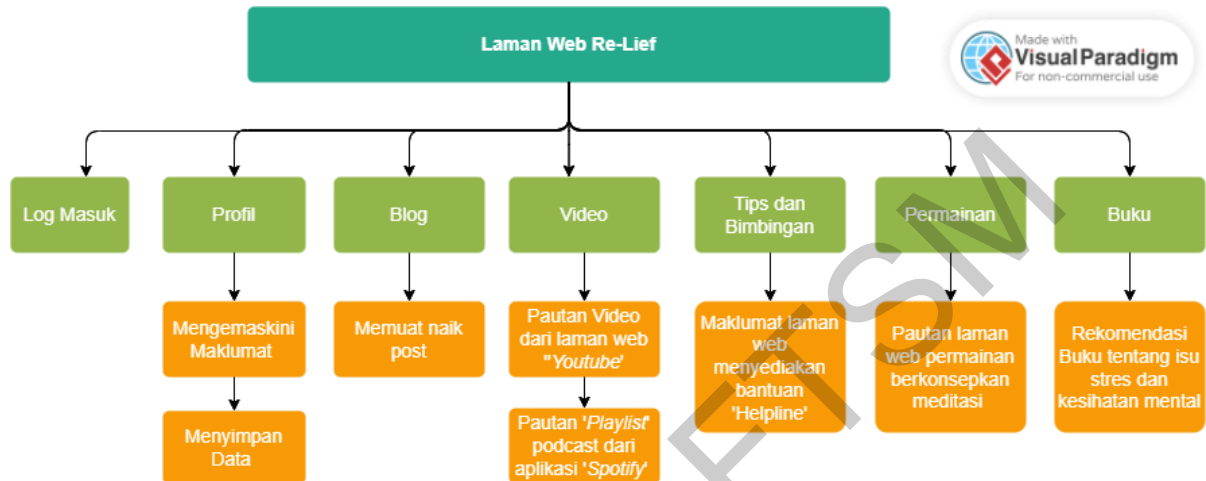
Laman Web Re-Lief

Made with
Visual Paradigm
For non-commercial use

Log Masuk

Profil

Mengemaskini Maklumat

Menyimpan Data

Blog

Memuat naik post

Video

Pautan Video dari laman web "*Youtube*'

Pautan '*Playlist*' podcast dari aplikasi '*Spotify*'

Tips dan Bimbingan

Maklumat laman web menyediakan bantuan 'Helpline'

Permainan

Pautan laman web permainan berkonsepkan meditasi

Buku

Rekomendasi Buku tentang isu stres dan kesihatan mental

ETSM